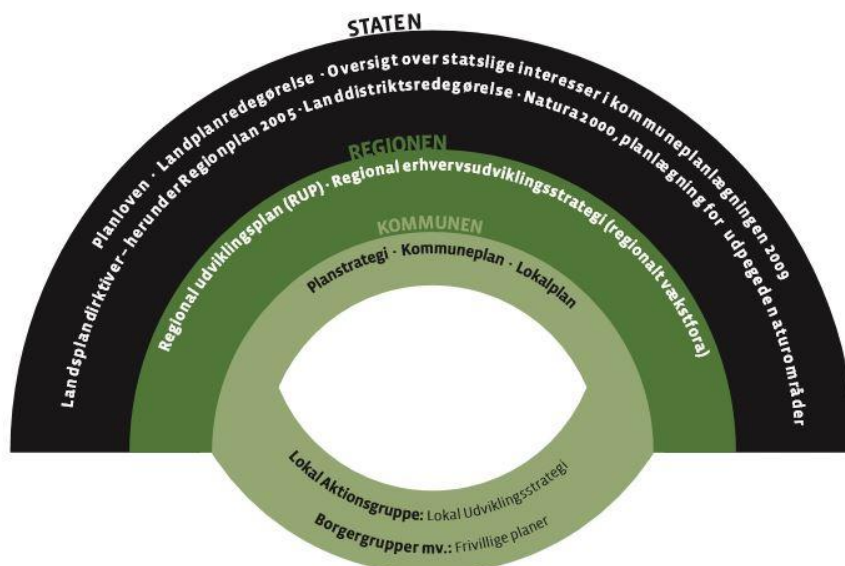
STATEN

Planloven · Landplanredegørelse · Oversigt over statslige interesser i kommuneplanlægningen 2009

Landsplandirktiver - herunder Regionplan 2005 · Landdistriktsredegørelse · Natura 2000, planlægning for udpegede naturområder

REGIONEN

Regional udviklingsplan (RUP) · Regional erhvervsudviklingsstrategi (regionalt vækstfora)

KOMMUNEN

Planstrategi · Kommuneplan · Lokalplan

Lokal Aktionsgruppe: Lokal Udviklingsstrategi

Borgergrupper mv.: Frivillige planer